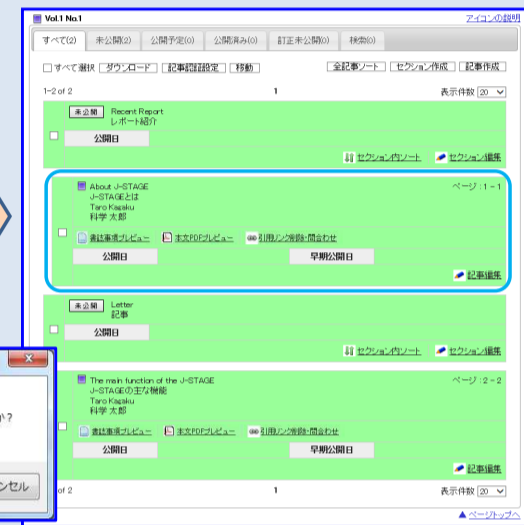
Vol.1 No.1

アイコンの説明

すべて(2) | 未公開(2) | 公開予定(0) | 公開済み(0) | 訂正未公開(0) | 検索(0)

□すべて選択 | ダウンロード | 記事詳細設定 | 移動

全記事ソート | セクション作成 | 記事作成

1-2 of 2

1

表示件数 20

未公開 Recent Report
レポート紹介

公開日

セクション内ソート | セクション編集

About J-STAGE
J-STAGEとは
Taro Kagaku
科学 太郎

ページ：1 - 1

書誌事項プレビュー | 本文PDFプレビュー | 引用リンク情報・問合わせ

公開日 | 早期公開日

記事編集

未公開 Letter
記事

公開日

セクション内ソート | セクション編集

The main function of the J-STAGE
J-STAGEの主な機能
Taro Kagaku
科学 太郎

ページ：2 - 2

書誌事項プレビュー | 本文PDFプレビュー | 引用リンク情報・問合わせ

公開日 | 早期公開日

記事編集

of 2

1

表示件数 20

ページトップへ

か？

ンセル